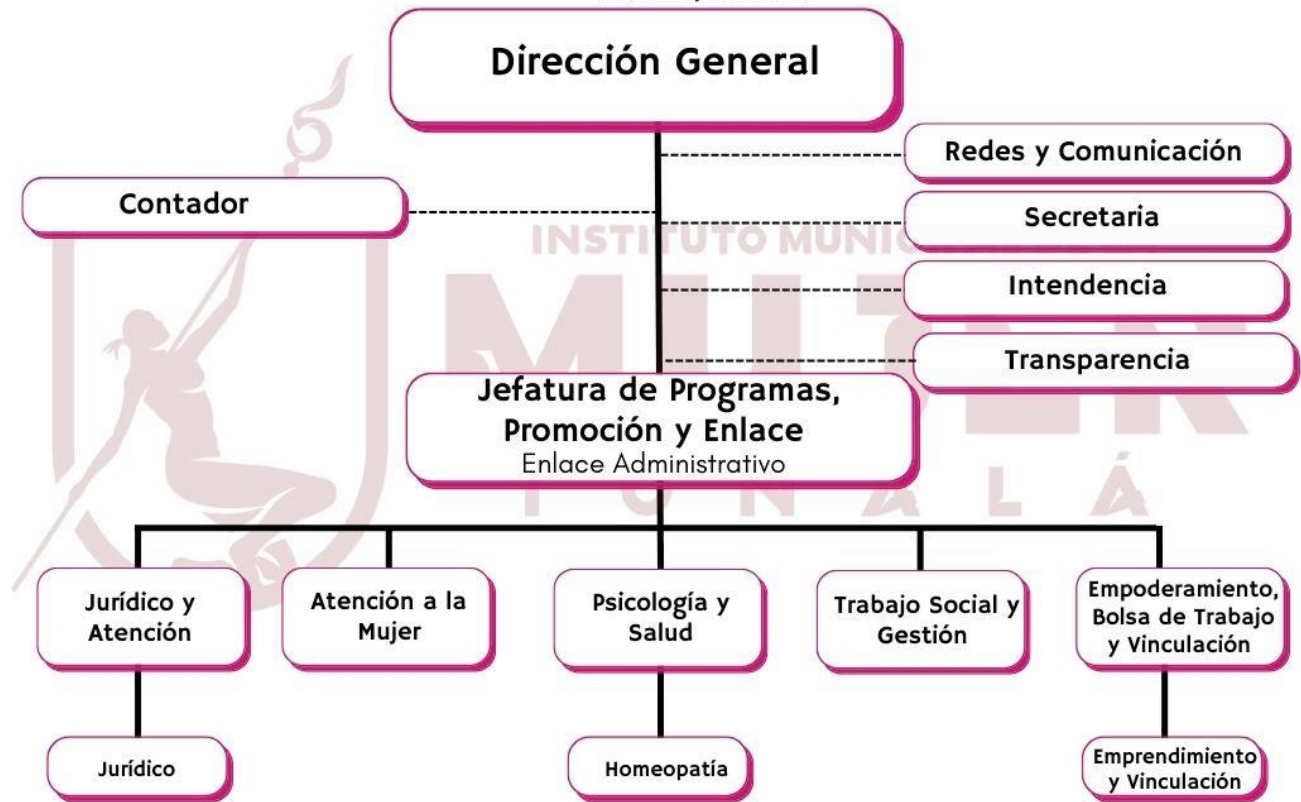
Dirección General

Redes y Comunicación

Contador

Secretaria

INSTITUTO MUNIC

Intendencia

MUJ

Transparencia

Jefatura de Programas, Promoción y Enlace
Enlace Administrativo

T O N A L Á

Jurídico y Atención

Atención a la Mujer

Psicología y Salud

Trabajo Social y Gestión

Empoderamiento, Bolsa de Trabajo y Vinculación

Jurídico

Homeopatía

Emprendimiento y Vinculación